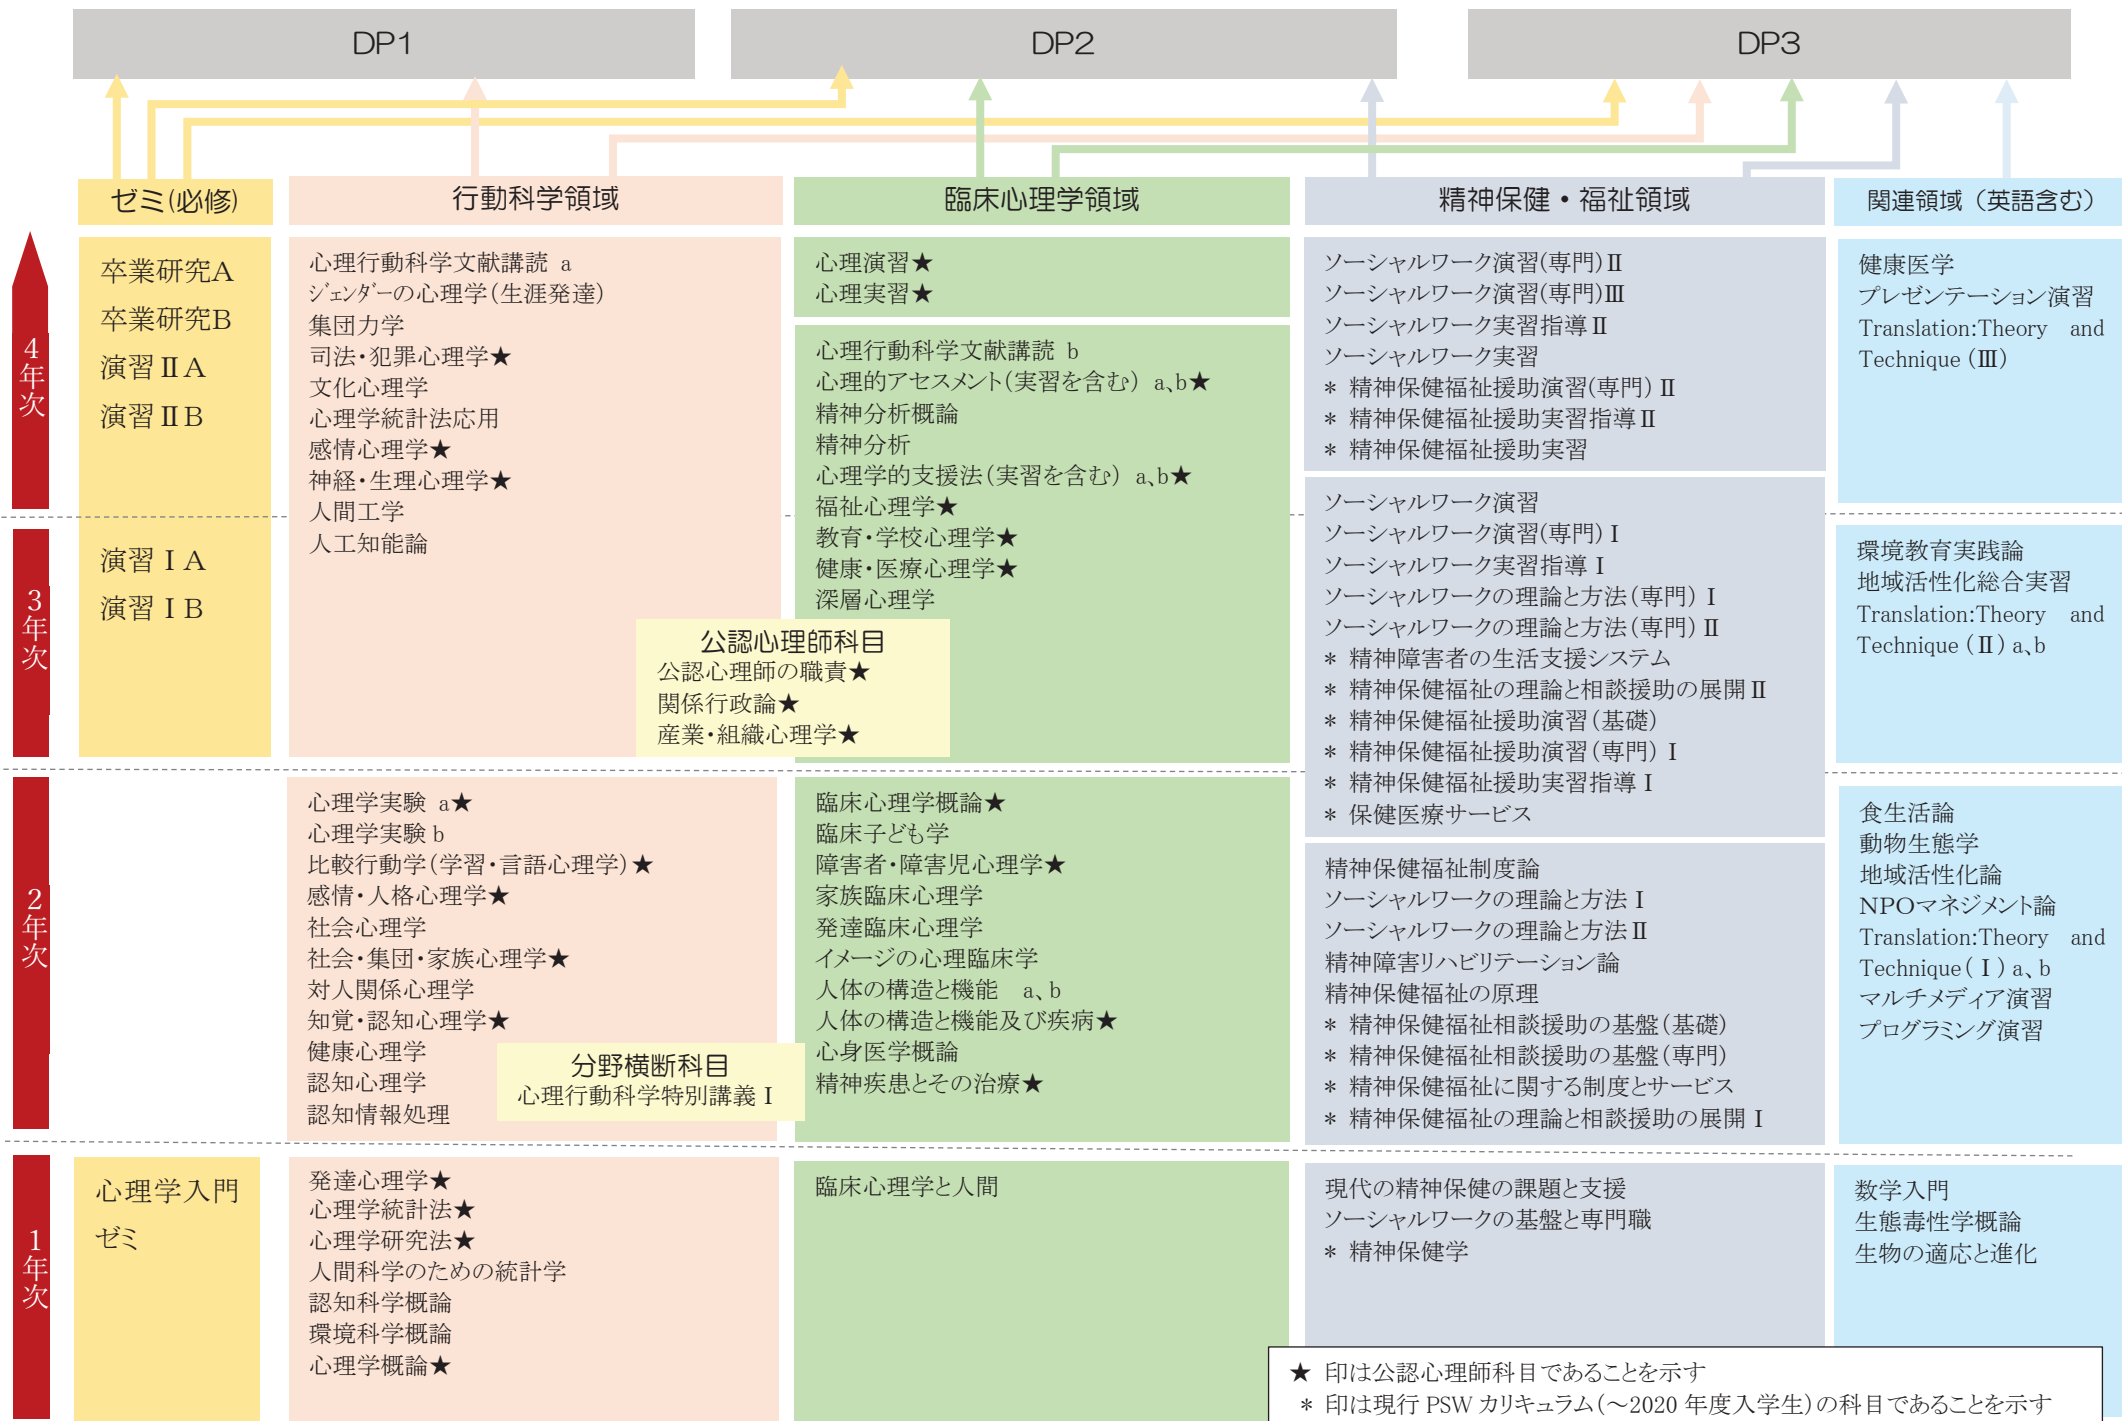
DP1

DP2

DP3

ゼミ(必修)

行動科学領域

臨床心理学領域

精神保健・福祉領域

関連領域（英語含む）

4年次

卒業研究A
卒業研究B
演習ⅡA
演習ⅡB

心理行動科学文献講読 a
ジェンダーの心理学(生涯発達)
集団力学
司法・犯罪心理学★
文化心理学
心理学統計法応用
感情心理学★
神経・生理心理学★
人間工学
人工知能論

心理演習★
心理実習★

心理行動科学文献講読 b
心理的アセスメント(実習を含む) a,b★
精神分析概論
精神分析
心理学的支援法(実習を含む) a,b★
福祉心理学★
教育・学校心理学★
健康・医療心理学★
深層心理学

ソーシャルワーク演習(専門)Ⅱ
ソーシャルワーク演習(専門)Ⅲ
ソーシャルワーク実習指導Ⅱ
ソーシャルワーク実習
＊ 精神保健福祉援助演習(専門)Ⅱ
＊ 精神保健福祉援助実習指導Ⅱ
＊ 精神保健福祉援助実習

健康医学
プレゼンテーション演習
Translation:Theory and Technique (Ⅲ)

3年次

演習ⅠA
演習ⅠB

公認心理師科目
公認心理師の職責★
関係行政論★
産業・組織心理学★

ソーシャルワーク演習
ソーシャルワーク演習(専門)Ⅰ
ソーシャルワーク実習指導Ⅰ
ソーシャルワークの理論と方法(専門)Ⅰ
ソーシャルワークの理論と方法(専門)Ⅱ
＊ 精神障害者の生活支援システム
＊ 精神保健福祉の理論と相談援助の展開Ⅱ
＊ 精神保健福祉援助演習(基礎)
＊ 精神保健福祉援助演習(専門)Ⅰ
＊ 精神保健福祉援助実習指導Ⅰ
＊ 保健医療サービス

環境教育実践論
地域活性化総合実習
Translation:Theory and Technique (Ⅱ) a,b

2年次

心理学実験 a★
心理学実験 b
比較行動学(学習・言語心理学)★
感情・人格心理学★
社会心理学
社会・集団・家族心理学★
対人関係心理学
知覚・認知心理学★
健康心理学
認知心理学
認知情報処理

分野横断科目
心理行動科学特別講義Ⅰ

臨床心理学概論★
臨床子ども学
障害者・障害児心理学★
家族臨床心理学
発達臨床心理学
イメージの心理臨床学
人体の構造と機能 a、b
人体の構造と機能及び疾病★
心身医学概論
精神疾患とその治療★

精神保健福祉制度論
ソーシャルワークの理論と方法Ⅰ
ソーシャルワークの理論と方法Ⅱ
精神障害リハビリテーション論
精神保健福祉の原理
＊ 精神保健福祉相談援助の基盤(基礎)
＊ 精神保健福祉相談援助の基盤(専門)
＊ 精神保健福祉に関する制度とサービス
＊ 精神保健福祉の理論と相談援助の展開Ⅰ

食生活論
動物生態学
地域活性化論
NPOマネジメント論
Translation:Theory and Technique (Ⅰ) a、b
マルチメディア演習
プログラミング演習

1年次

心理学入門ゼミ

発達心理学★
心理学統計法★
心理学研究法★
人間科学のための統計学
認知科学概論
環境科学概論
心理学概論★

臨床心理学と人間

現代の精神保健の課題と支援
ソーシャルワークの基盤と専門職
＊ 精神保健学

数学入門
生態毒性学概論
生物の適応と進化

★ 印は公認心理師科目であることを示す
＊ 印は現行 PSW カリキュラム(～2020 年度入学生)の科目であることを示す